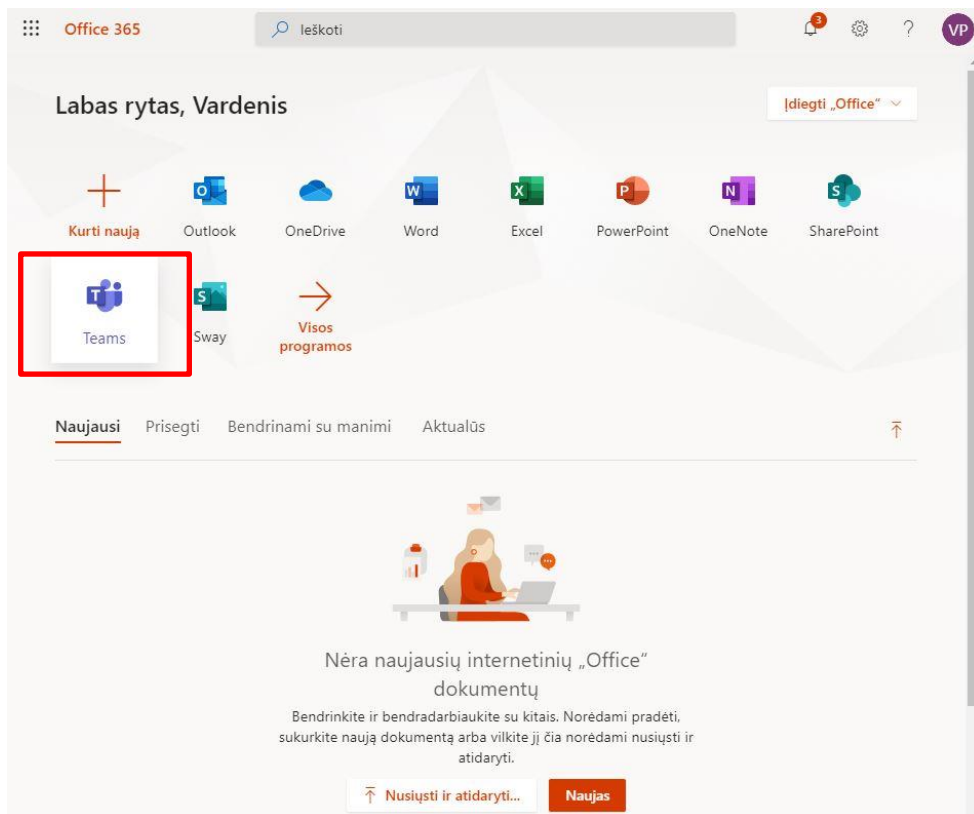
Office 365

Ieškoti

3

VP

Labas rytas, Vardenis

Įdiegti „Office“

Kurti naują

Outlook

OneDrive

Word

Excel

PowerPoint

OneNote

SharePoint

Teams

Sway

Visos programos

Naujausi Prisegti Bendrinami su manimi Aktualūs

Nėra naujausių internetinių „Office“ dokumentų

Bendrinkite ir bendradarbiaukite su kitais. Norėdami pradėti, sukurkite naują dokumentą arba vilkite jį čia norėdami nusiųsti ir atidaryti.

Nusiųsti ir atidaryti...

Naujas